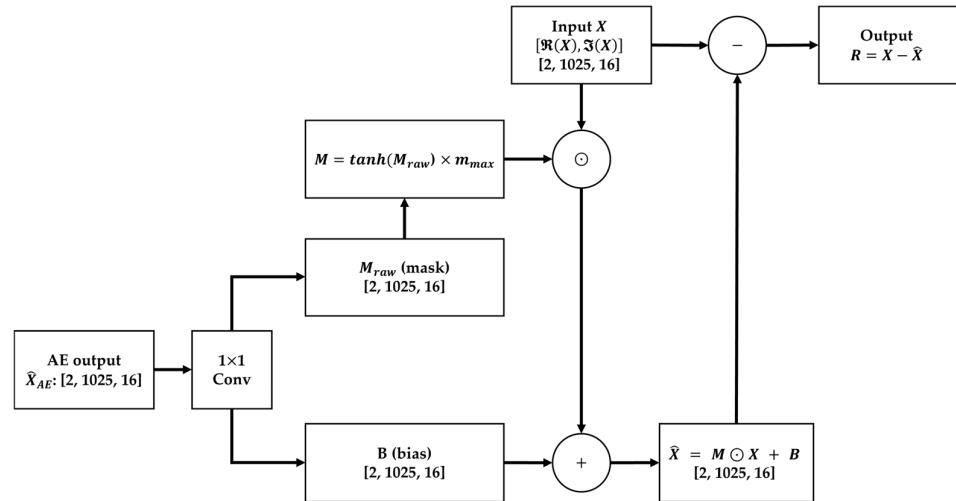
Input $X$
$[\mathfrak{R}(X), \mathfrak{I}(X)]$
[2, 1025, 16]

$-$

Output
$R = X - \widehat{X}$

$M = tanh(M_{raw}) \times m_{max}$

$\odot$

$M_{raw}$ (mask)
[2, 1025, 16]

AE output
$\widehat{X}_{AE}$: [2, 1025, 16]

1×1
Conv

B (bias)
[2, 1025, 16]

+

$\widehat{X} = M \odot X + B$
[2, 1025, 16]